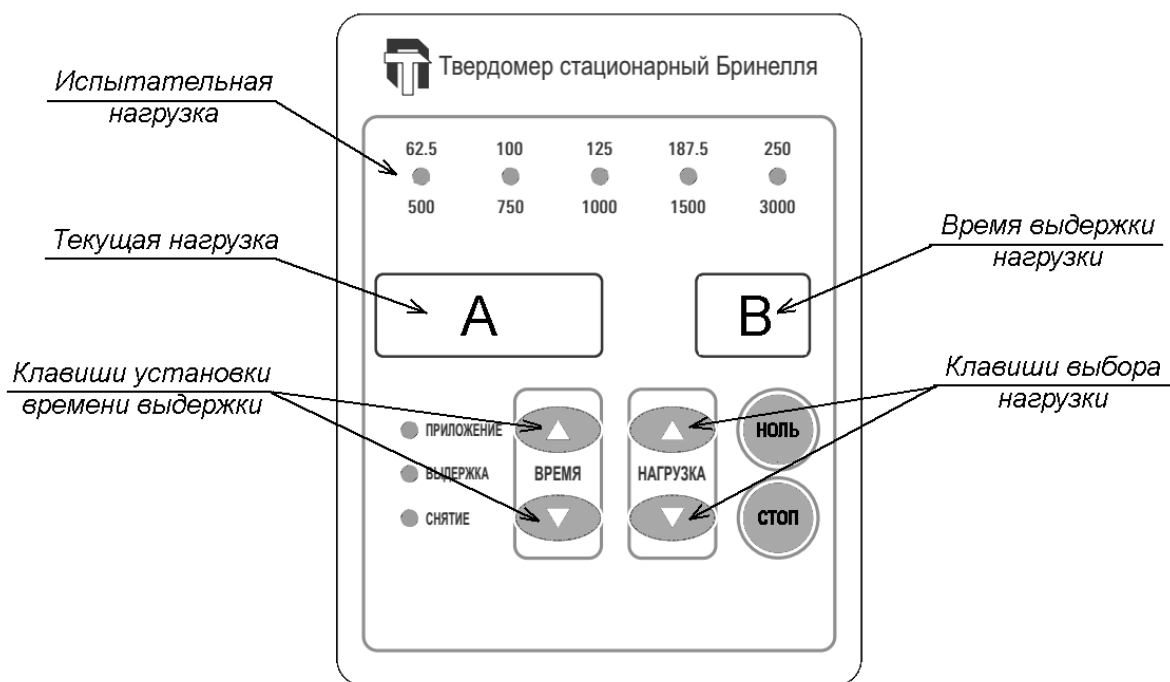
Твердомер стационарный Бринелля

Испытательная нагрузка

62.5
500

100
750

125
1000

187.5
1500

250
3000

Текущая нагрузка

Время выдержки нагрузки

A

B

Клавиши установки времени выдержки

Клавиши выбора нагрузки

ПРИЛОЖЕНИЕ

ВЫДЕРЖКА

СНЯТИЕ

ВРЕМЯ

НАГРУЗКА

НОЛЬ

СТОП